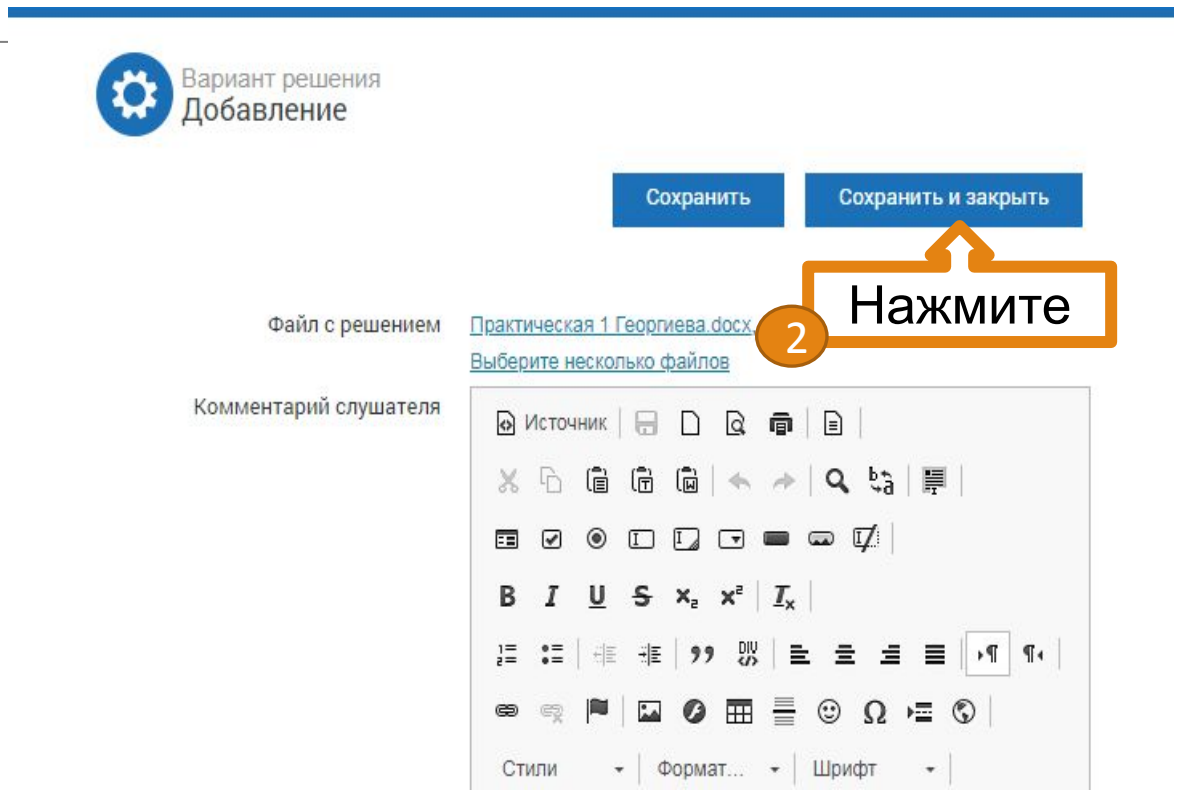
Вариант решения
Добавление

Сохранить
Сохранить и закрыть

Нажмите

2

Файл с решением
Практическая 1 Георгиева.docx
Выберите несколько файлов

Комментарий слушателя

Источник

B I U S $x_2$ $x^2$ $I_x$

DIV

Стили
Формат...
Шрифт